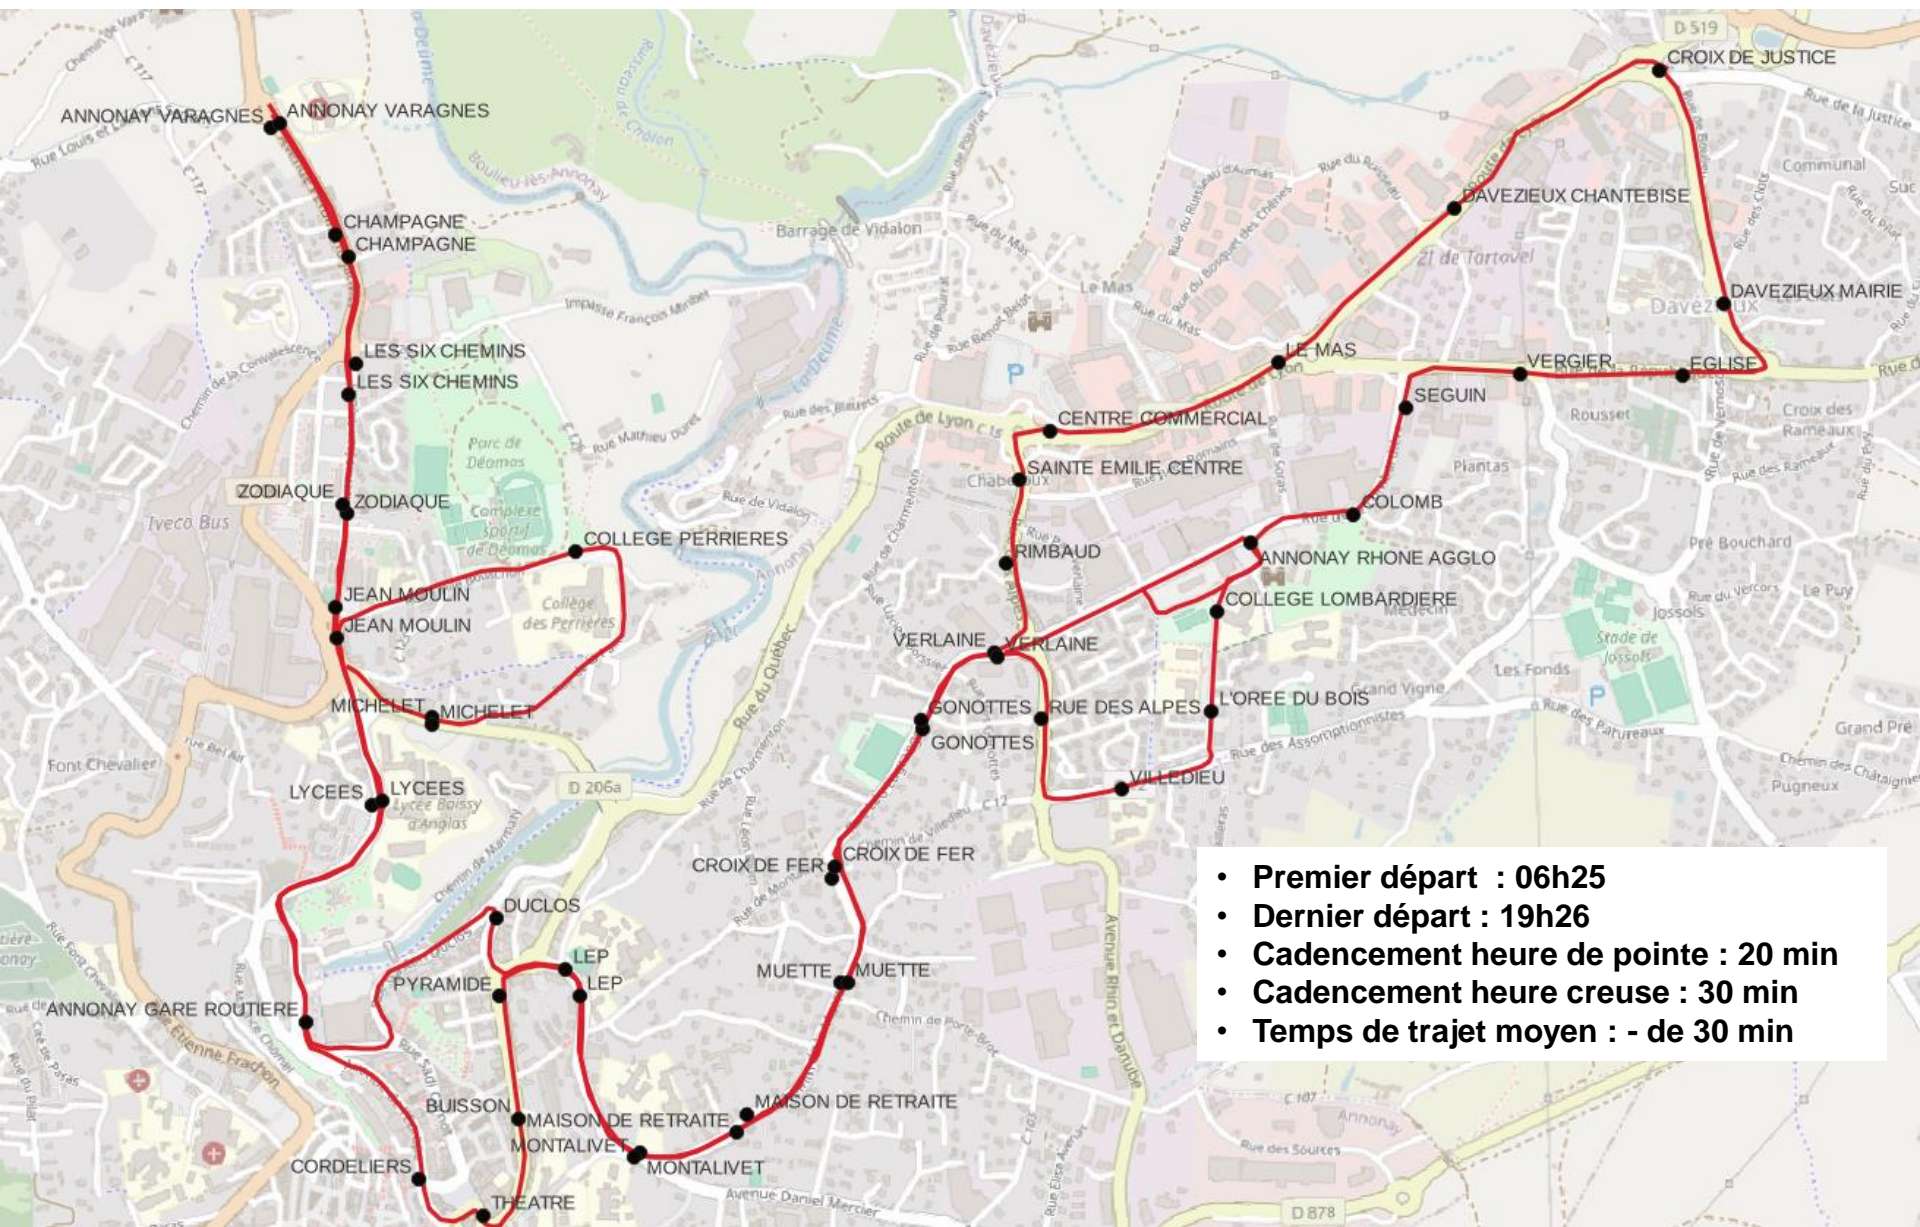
ANNONAY VARAGNES
ANNONAY VARAGNES
CHAMPAGNE
CHAMPAGNE
LES SIX CHEMINS
LES SIX CHEMINS
ZODIAQUE
ZODIAQUE
COLLEGE PERRIERES
JEAN MOULIN
JEAN MOULIN
MICHELET
MICHELET
LYCEES
LYCEES
DUCLOS
LEP
LEP
PYRAMIDE
ANNONAY GARE ROUTIERE
BUISSON
MAISON DE RETRAITE
MONTALIVET
CORDELIERS
THEATRE
MONTALIVET
MAISON DE RETRAITE
MUETTE
MUETTE
CROIX DE FER
CROIX DE FER
GONOTTES
GONOTTES
VERLAINE
VERLAINE
RUE DES ALPES
RIMBAUD
SAINTE EMILIE CENTRE
CENTRE COMMERCIAL
LE MAS
VILLEDIEU
L'OREE DU BOIS
COLLEGE LOMBARDIERE
ANNONAY RHONE AGGLO
COLOMB
SEGUIN
VERGIER
EGLISE
DAVEZIEUX MAIRIE
DAVEZIEUX CHANTEBISE
CROIX DE JUSTICE

Barrage de Vidalon
Parc de Déomos
Complexe sportif de Déomos
Collège des Perrières
Lycée Boissy d'Anglas
Iveco Bus
Font Chevalier
Route de Lyon
Rue du Québec
D 206a
D 519
D 878
Le Mas
ZI de Tortovel
Davézieux
Communal
Rousset
Croix des Rameaux
Plantas
Pré Bouchard
Jossols
Stade de Jossols
Les Fonds
Grand Vigne
Le Puy
Grand Pré
Pugneux
Annonay
Avenue Daniel Mercier
Avenue Rhin et Danube
Rue des Sources
Chemin de Porte-Broc
Rue de la Justice

• Premier départ : 06h25
• Dernier départ : 19h26
• Cadencement heure de pointe : 20 min
• Cadencement heure creuse : 30 min
• Temps de trajet moyen : - de 30 min